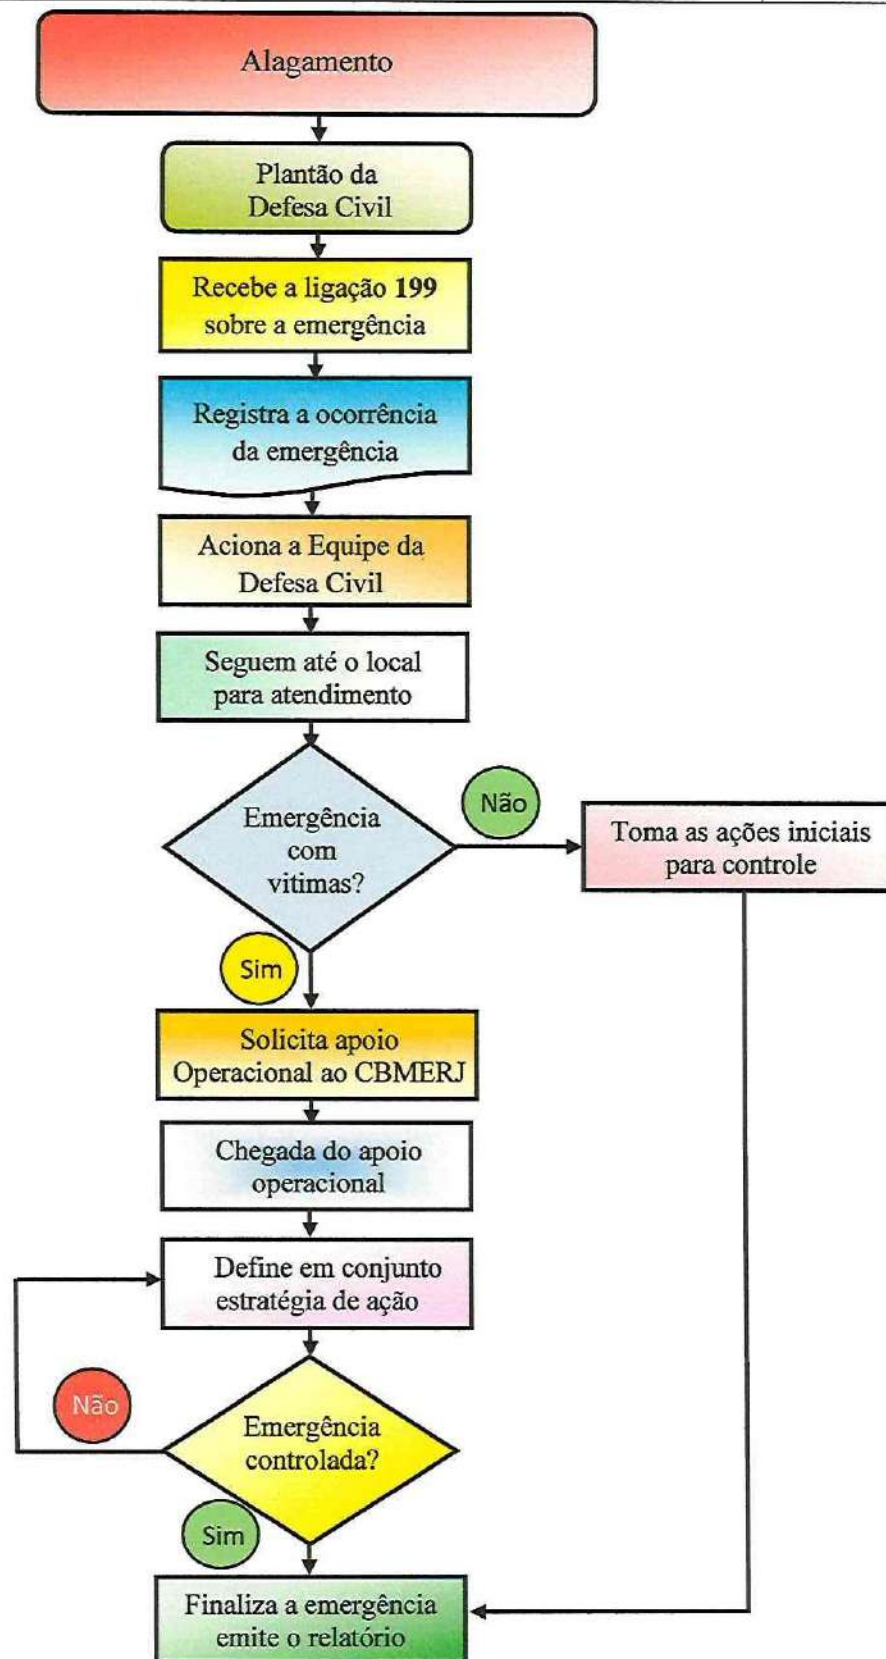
Alagamento

Plantão da Defesa Civil

Recebe a ligação 199 sobre a emergência

Registra a ocorrência da emergência

Aciona a Equipe da Defesa Civil

Seguem até o local para atendimento

Emergência com vitimas?

Não

Toma as ações iniciais para controle

Sim

Solicita apoio Operacional ao CBMERJ

Chegada do apoio operacional

Define em conjunto estratégia de ação

Não

Emergência controlada?

Sim

Finaliza a emergência emite o relatório